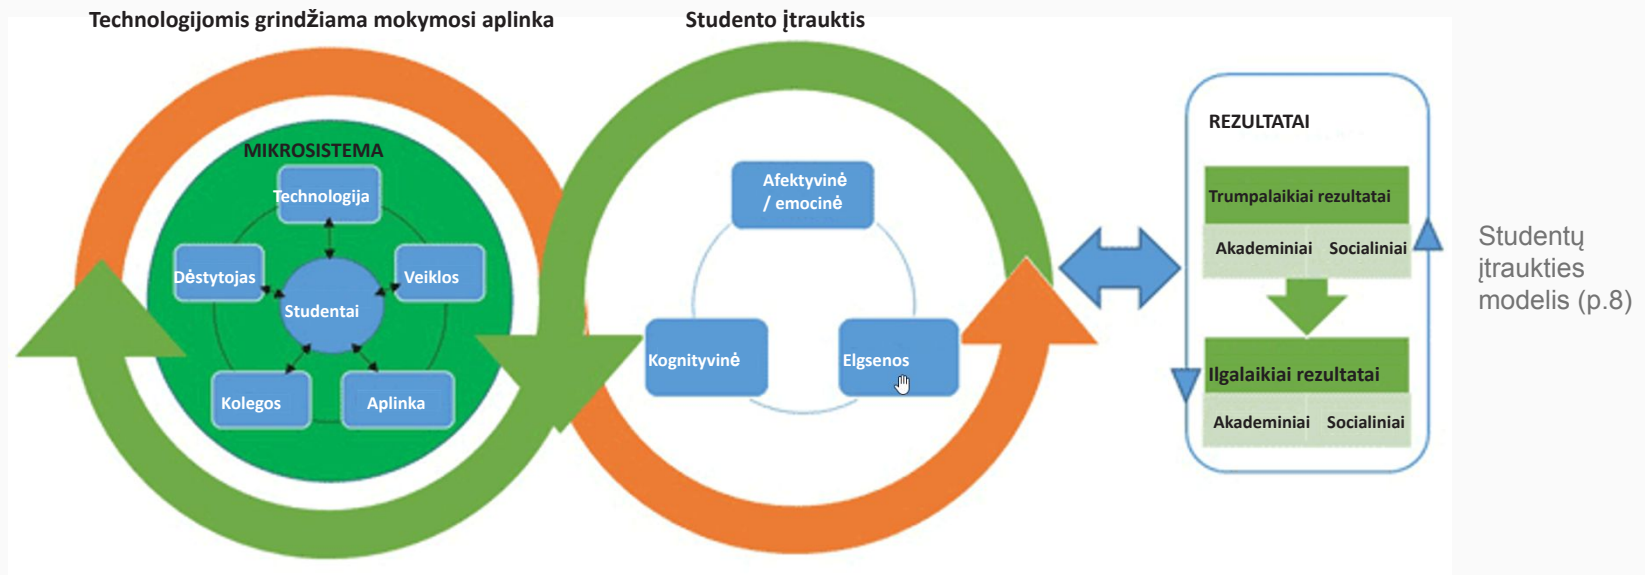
Technologijomis grindžiama mokymosi aplinka

Studento įtrauktis

MIKROSISTEMA

Technologija

Dėstytojas

Veiklos

Studentai

Kolegos

Aplinka

Afektyvinė / emocinė

Kognityvinė

Elgsenos

REZULTATAI

Trumpalaikiai rezultatai

| Akademiniai | Socialiniai |
|---|---|

Ilgalaikiai rezultatai

| Akademiniai | Socialiniai |
|---|---|

Studentų įtraukties modelis (p.8)